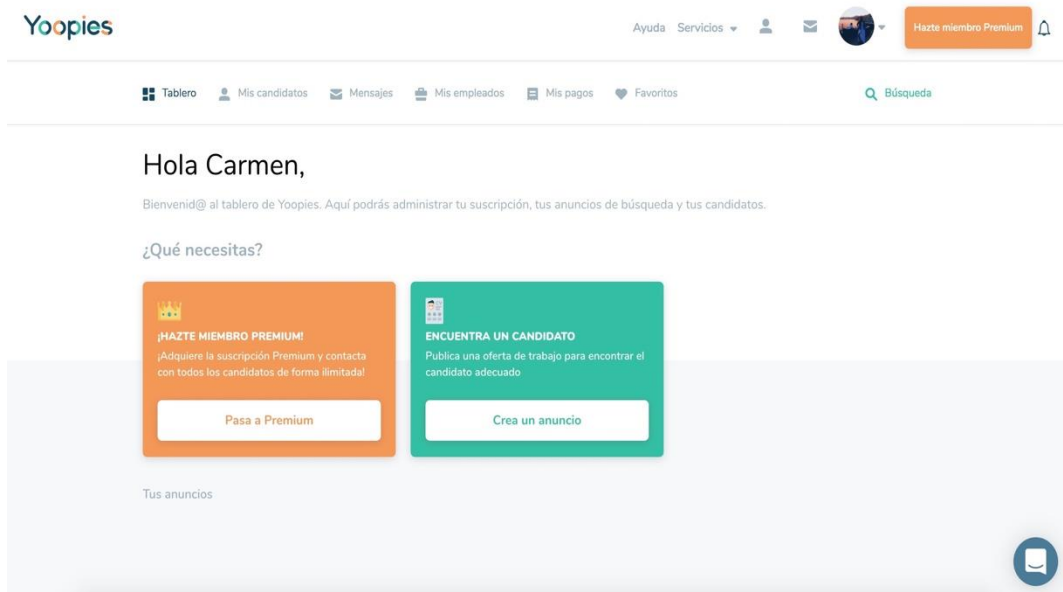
Yoopies

Ayuda Servicios

Hazte miembro Premium

Tablero Mis candidatos Mensajes Mis empleados Mis pagos Favoritos

Búsqueda

Hola Carmen,

Bienvenid@ al tablero de Yoopies. Aquí podrás administrar tu suscripción, tus anuncios de búsqueda y tus candidatos.

¿Qué necesitas?

¡HAZTE MIEMBRO PREMIUM!

¡Adquiere la suscripción Premium y contacta con todos los candidatos de forma ilimitada!

Pasa a Premium

ENCUENTRA UN CANDIDATO

Publica una oferta de trabajo para encontrar el candidato adecuado

Crea un anuncio

Tus anuncios